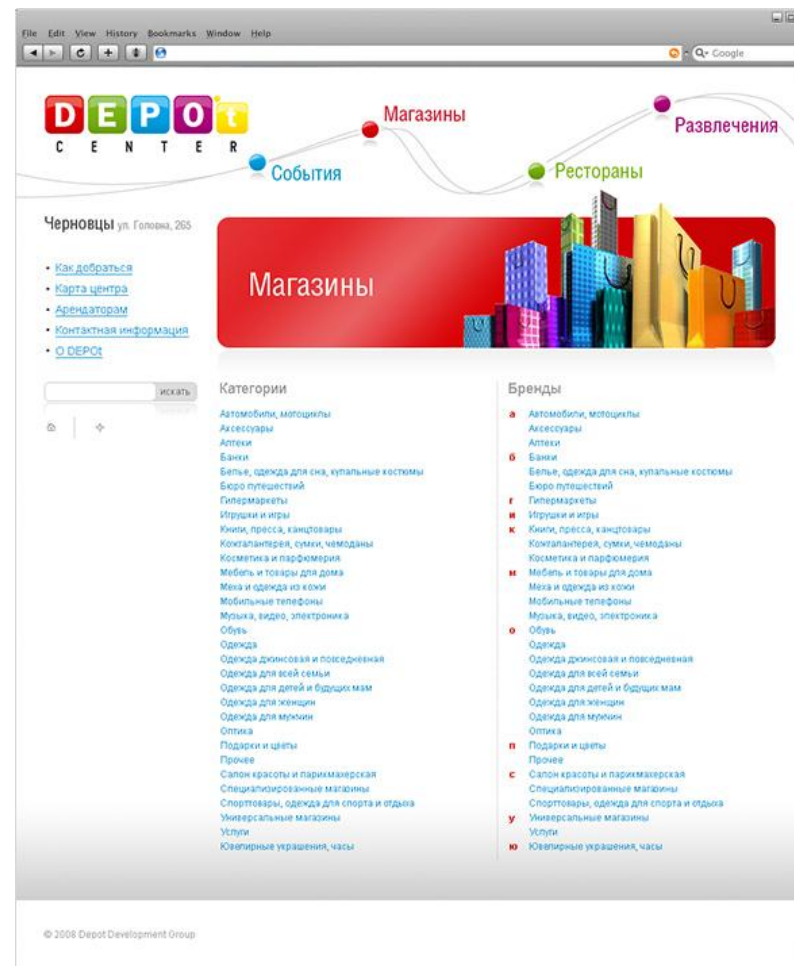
File Edit View History Bookmarks Window Help

Google

DEPOt
CENTER

Магазины

Развлечения

События

Рестораны

Черновцы ул. Головна, 265

• Как добраться
• Карта центра
• Арендаторам
• Контактная информация
• О DEPOt

искать

Магазины

Категории

Автомобили, мотоциклы
Аксессуары
Аптеки
Банки
Белье, одежда для сна, купальные костюмы
Бюро путешествий
Гипермаркеты
Игрушки и игры
Книги, пресса, канцтовары
Кожгалантерея, сумки, чемоданы
Косметика и парфюмерия
Мебель и товары для дома
Меха и одежда из кожи
Мобильные телефоны
Музыка, видео, электроника
Обувь
Одежда
Одежда джинсовая и повседневная
Одежда для всей семьи
Одежда для детей и будущих мам
Одежда для женщин
Одежда для мужчин
Оптика
Подарки и цветы
Прочее
Салон красоты и парикмахерская
Специализированные магазины
Спорттовары, одежда для спорта и отдыха
Универсальные магазины
Услуги
Ювелирные украшения, часы

Бренды

а Автомобили, мотоциклы
Аксессуары
Аптеки
б Банки
Белье, одежда для сна, купальные костюмы
Бюро путешествий
г Гипермаркеты
и Игрушки и игры
к Книги, пресса, канцтовары
Кожгалантерея, сумки, чемоданы
Косметика и парфюмерия
м Мебель и товары для дома
Меха и одежда из кожи
Мобильные телефоны
Музыка, видео, электроника
о Обувь
Одежда
Одежда джинсовая и повседневная
Одежда для всей семьи
Одежда для детей и будущих мам
Одежда для женщин
Одежда для мужчин
Оптика
п Подарки и цветы
Прочее
с Салон красоты и парикмахерская
Специализированные магазины
Спорттовары, одежда для спорта и отдыха
у Универсальные магазины
Услуги
ю Ювелирные украшения, часы

© 2008 Depot Development Group